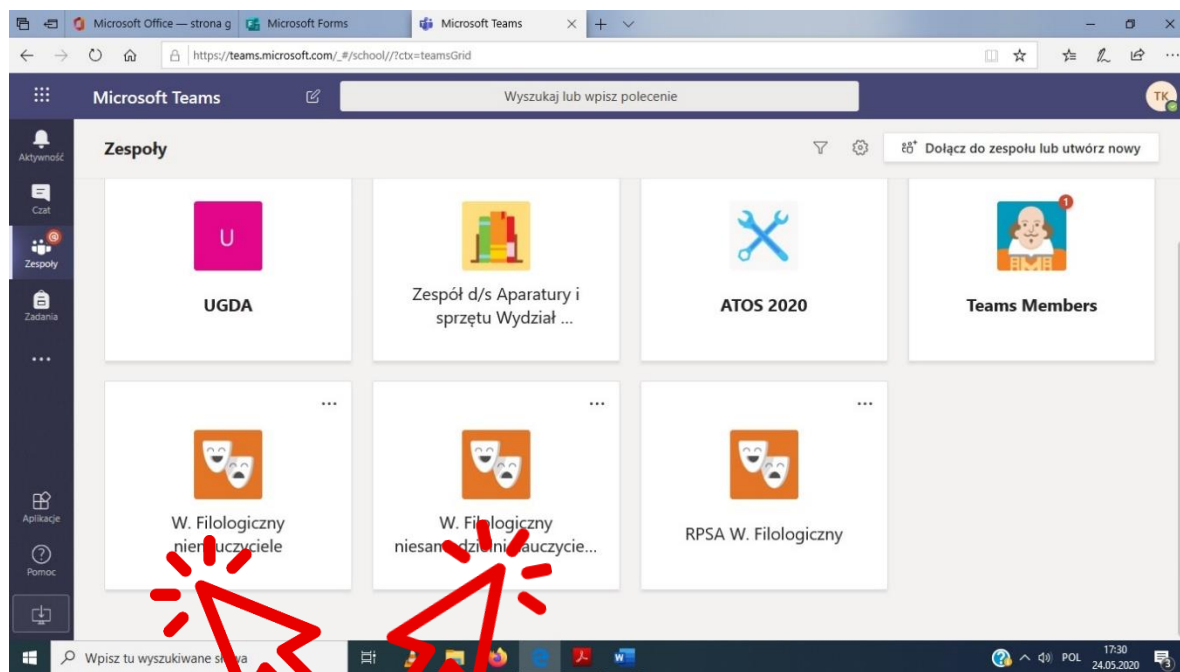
Microsoft Office — strona g
Microsoft Forms
Microsoft Teams
https://teams.microsoft.com/_#/school//?ctx=teamsGrid

Microsoft Teams
Wyszukaj lub wpisz polecenie
TK

Aktywność
Czat
Zespoły
Zadania
...
Aplikacje
Pomoc

Zespoły
Dołącz do zespołu lub utwórz nowy

U
UGDA

Zespół d/s Aparatury i sprzętu Wydział ...

ATOS 2020

1
Teams Members

...
W. Filologiczny nie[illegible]uczyciele

...
W. Filologiczny niesam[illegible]dzi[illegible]auczycie...

...
RPSA W. Filologiczny

Wpisz tu wyszukiwane s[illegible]wa
POL
17:30
24.05.2020
3